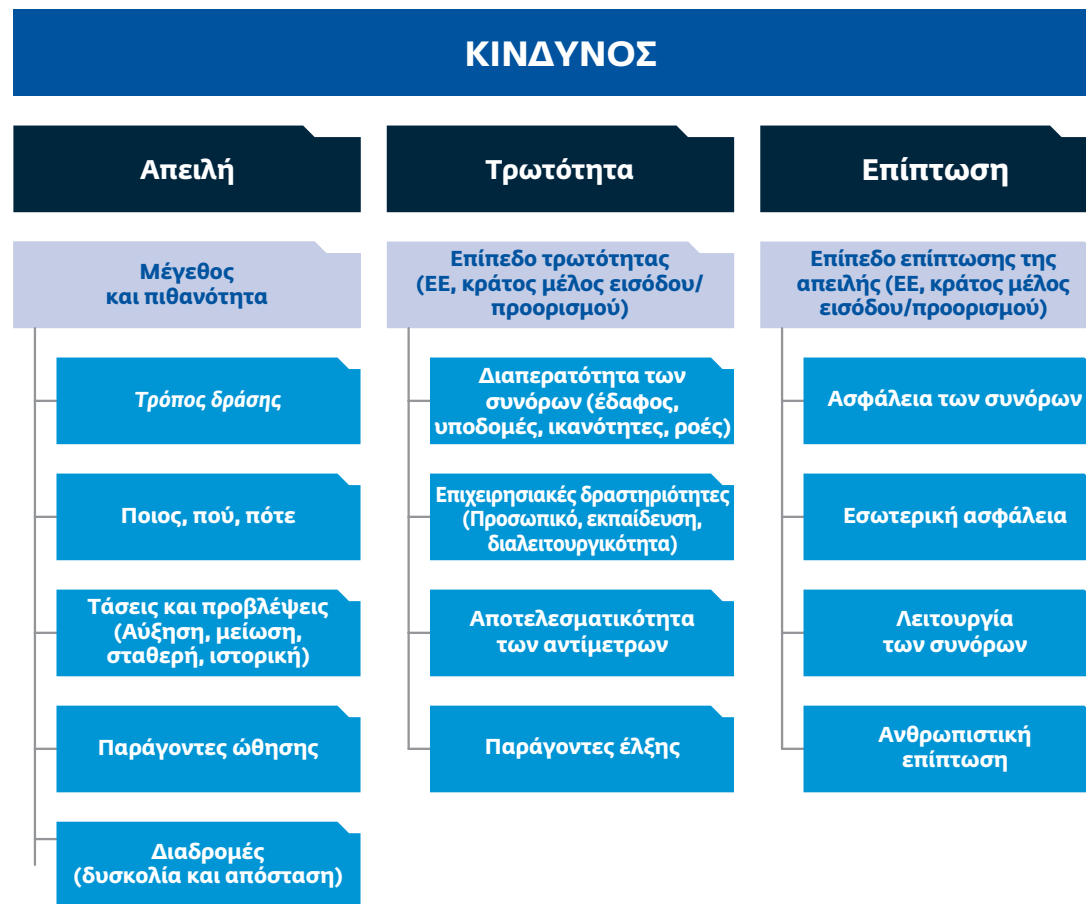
ΚΙΝΔΥΝΟΣ

Απειλή

Μέγεθος και πιθανότητα

Τρόπος δράσης

Ποιος, πού, πότε

Τάσεις και προβλέψεις (Αύξηση, μείωση, σταθερή, ιστορική)

Παράγοντες ώθησης

Διαδρομές (δυσκολία και απόσταση)

Τρωτότητα

Επίπεδο τρωτότητας (ΕΕ, κράτος μέλος εισόδου/προορισμού)

Διαπερατότητα των συνόρων (έδαφος, υποδομές, ικανότητες, ροές)

Επιχειρησιακές δραστηριότητες (Προσωπικό, εκπαίδευση, διαλειτουργικότητα)

Αποτελεσματικότητα των αντίμετρων

Παράγοντες έλξης

Επίπτωση

Επίπεδο επίπτωσης της απειλής (ΕΕ, κράτος μέλος εισόδου/προορισμού)

Ασφάλεια των συνόρων

Εσωτερική ασφάλεια

Λειτουργία των συνόρων

Ανθρωπιστική επίπτωση